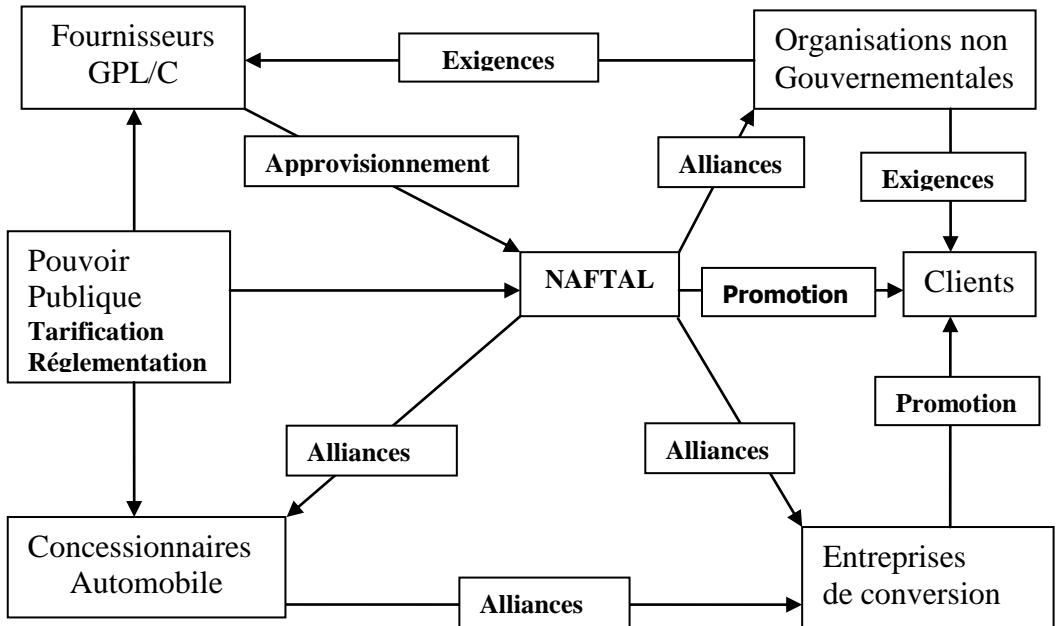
Fournisseurs GPL/C

Exigences

Organisations non Gouvernementales

Approvisionnement

Alliances

Exigences

Pouvoir Publique
Tarification
Réglementation

NAFTAL

Promotion

Clients

Promotion

Alliances

Alliances

Concessionnaires Automobile

Alliances

Entreprises de conversion